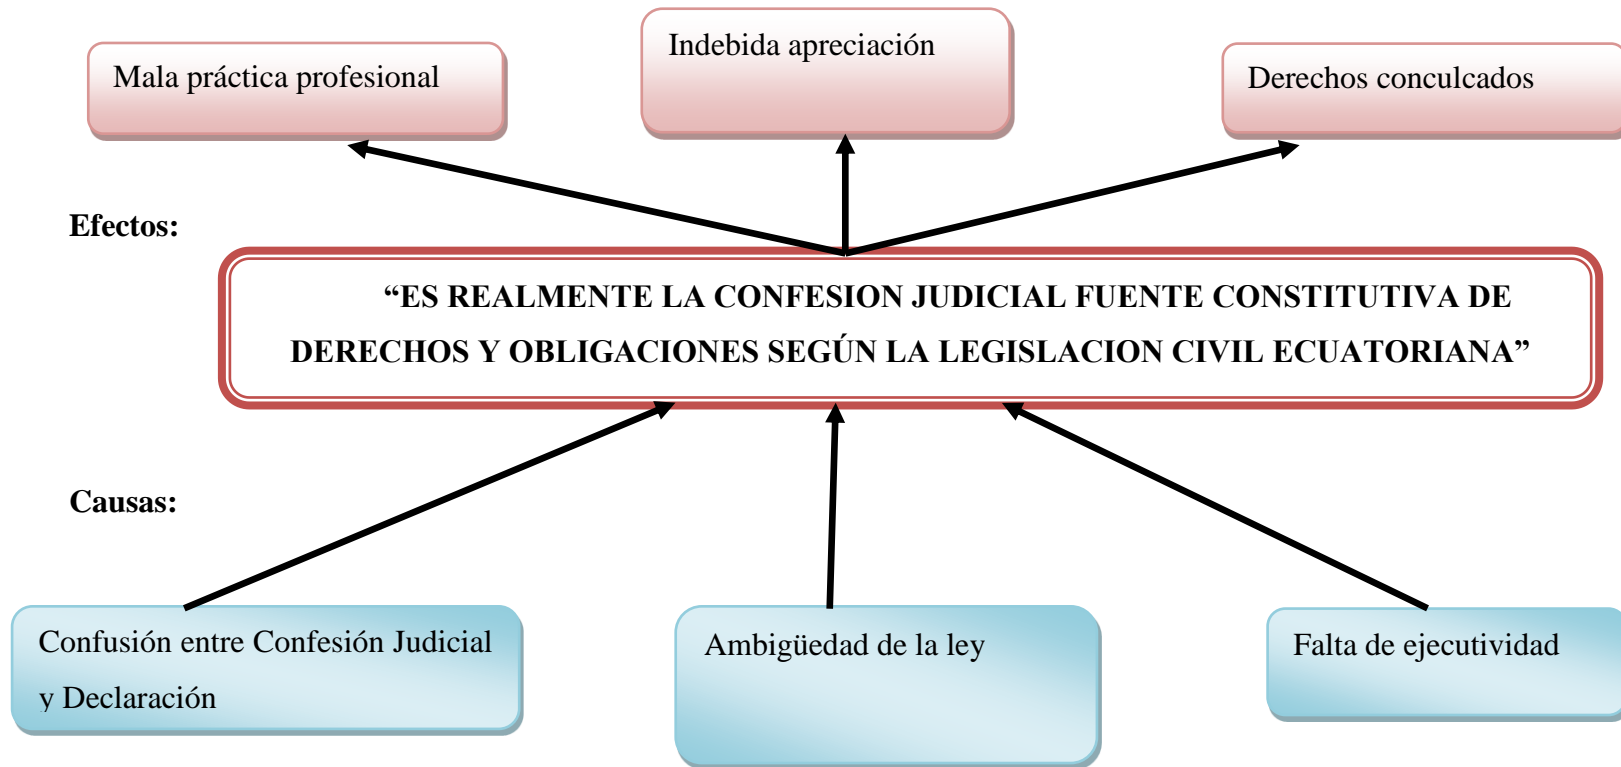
Mala práctica profesional

Indebida apreciación

Derechos conculcados

Efectos:

“ES REALMENTE LA CONFESION JUDICIAL FUENTE CONSTITUTIVA DE DERECHOS Y OBLIGACIONES SEGÚN LA LEGISLACION CIVIL ECUATORIANA”

Causas:

Confusión entre Confesión Judicial y Declaración

Ambigüedad de la ley

Falta de ejecutividad